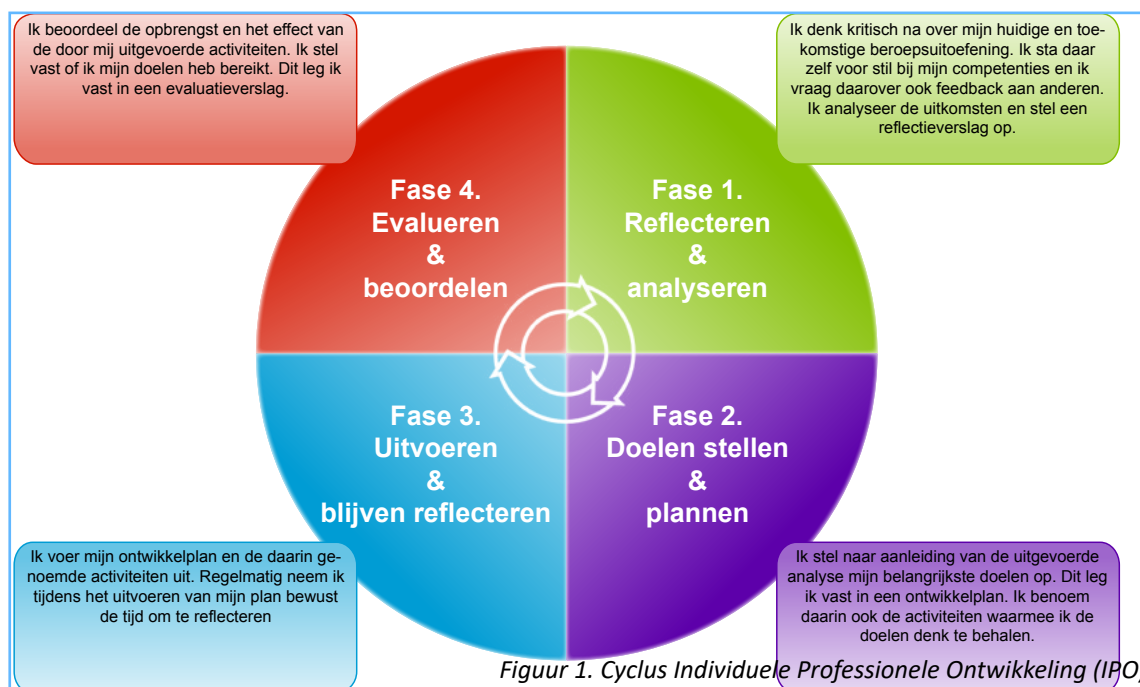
Ik beoordeel de opbrengst en het effect van de door mij uitgevoerde activiteiten. Ik stel vast of ik mijn doelen heb bereikt. Dit leg ik vast in een evaluatieverslag.

Ik denk kritisch na over mijn huidige en toekomstige beroepsuitoefening. Ik sta daar zelf voor stil bij mijn competenties en ik vraag daarover ook feedback aan anderen. Ik analyseer de uitkomsten en stel een reflectieverslag op.

Fase 4.
Evalueren
&
beoordelen

Fase 1.
Reflecteren
&
analyseren

Fase 3.
Uitvoeren
&
blijven reflecteren

Fase 2.
Doelen stellen
&
plannen

Ik voer mijn ontwikkelplan en de daarin genoemde activiteiten uit. Regelmatig neem ik tijdens het uitvoeren van mijn plan bewust de tijd om te reflecteren

Ik stel naar aanleiding van de uitgevoerde analyse mijn belangrijkste doelen op. Dit leg ik vast in een ontwikkelplan. Ik benoem daarin ook de activiteiten waarmee ik de doelen denk te behalen.

Figuur 1. Cyclus Individuele Professionele Ontwikkeling (IPO)